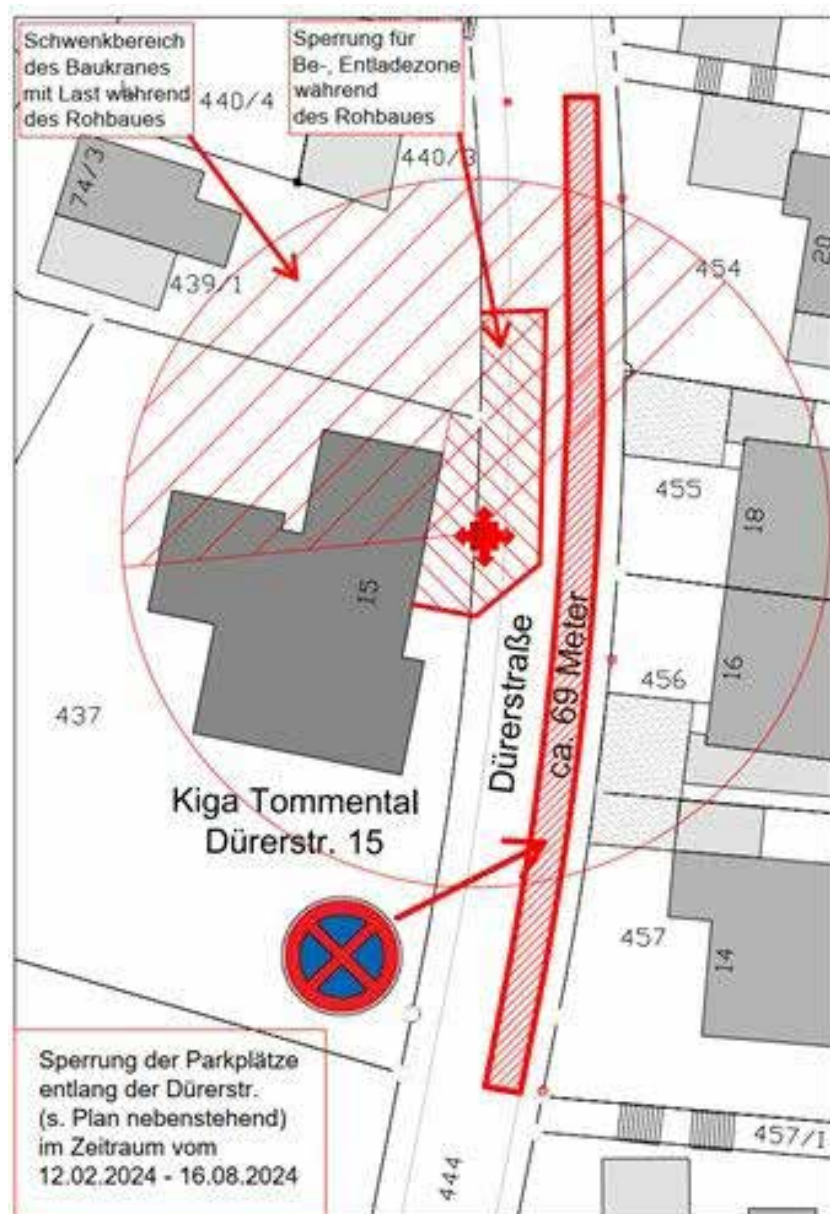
Schwenkbereich des Baukranes mit Last während des Rohbaues

Sperrung für Be-, Entladezone während des Rohbaues

440/4

440/3

74/3

439/1

454

20

455

18

15

Dürerstraße

ca. 69 Meter

456

16

437

Kiga Tommental
Dürerstr. 15

457

14

Sperrung der Parkplätze entlang der Dürerstr. (s. Plan nebenstehend) im Zeitraum vom 12.02.2024 - 16.08.2024

444

457/1